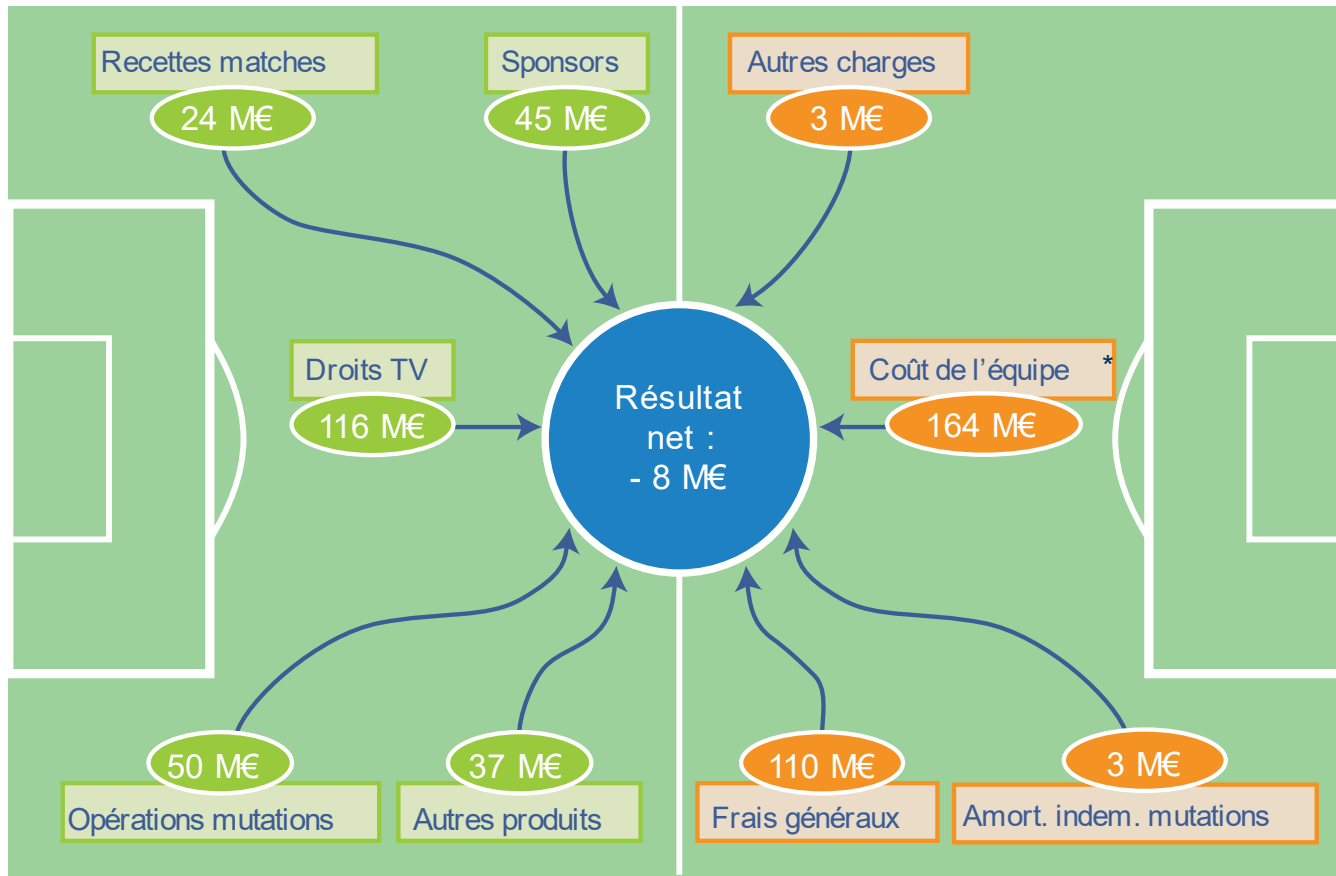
Recettes matches
24 M€

Sponsors
45 M€

Autres charges
3 M€

Droits TV
116 M€

Résultat net : - 8 M€

Coût de l'équipe *
164 M€

50 M€
Opérations mutations

37 M€
Autres produits

110 M€
Frais généraux

3 M€
Amort. indem. mutations